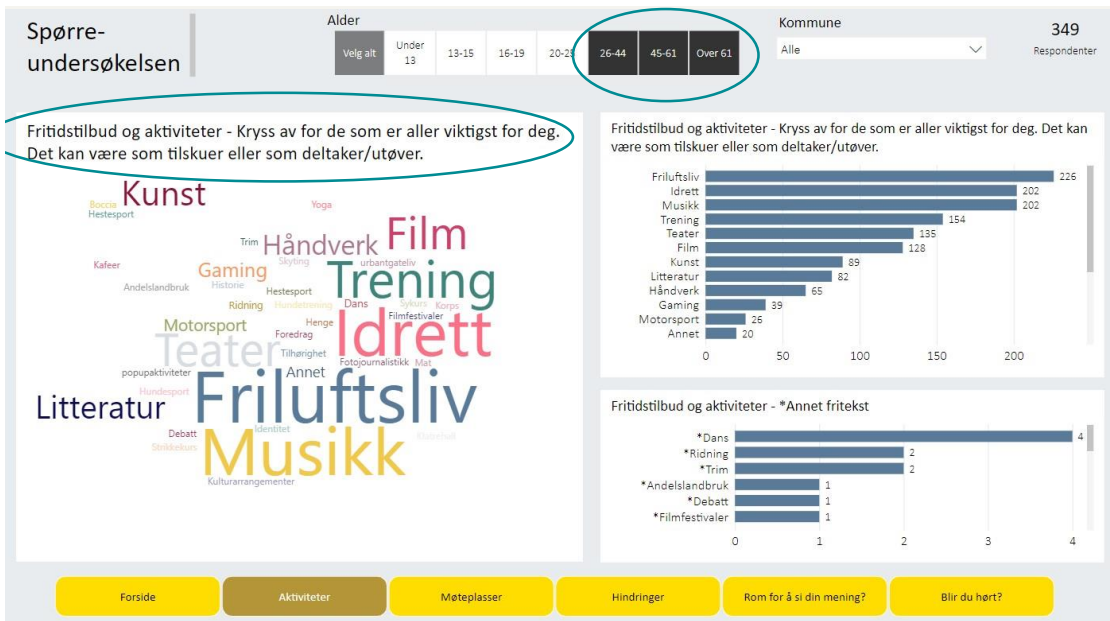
Spørre-undersøkelsen

Alder

Velg alt | Under 13 | 13-15 | 16-19 | 20-25 | 26-44 | 45-61 | Over 61

Kommune

Alle

349
Respondenter

Fritidstilbud og aktiviteter - Kryss av for de som er aller viktigst for deg. Det kan være som tilskuer eller som deltaker/utøver.

Kunst
Boccia
Hestesport
Yoga
Trim
Håndverk
Film
Kafeer
Skyting
urbantgateliv
Gaming
Trening
Andelslandbruk
Historie
Hestesport
Ridning
Hundetrening
Dans
Sykurs
Korps
Motorsport
Henge
Filmfestivaler
Foredrag
Idrett
Teater
Tilhørighet
Fotojournalistikk
Mat
popupaktiviteter
Annet
Hundesport
Friluftsliv
Litteratur
Identitet
Debatt
Klassiskt
Strikkekurs
Musikk
Kulturarrangementer

Fritidstilbud og aktiviteter - Kryss av for de som er aller viktigst for deg. Det kan være som tilskuer eller som deltaker/utøver.

| | |
|---|---|
| Friluftsliv | 226 |
| Idrett | 202 |
| Musikk | 202 |
| Trening | 154 |
| Teater | 135 |
| Film | 128 |
| Kunst | 89 |
| Litteratur | 82 |
| Håndverk | 65 |
| Gaming | 39 |
| Motorsport | 26 |
| Annet | 20 |

0 50 100 150 200

Fritidstilbud og aktiviteter - *Annet fritekst

| | |
|---|---|
| *Dans | 4 |
| *Ridning | 2 |
| *Trim | 2 |
| *Andelslandbruk | 1 |
| *Debatt | 1 |
| *Filmfestivaler | 1 |

0 1 2 3 4

Forside | Aktiviteter | Møteplasser | Hindringer | Rom for å si din mening? | Blir du hørt?